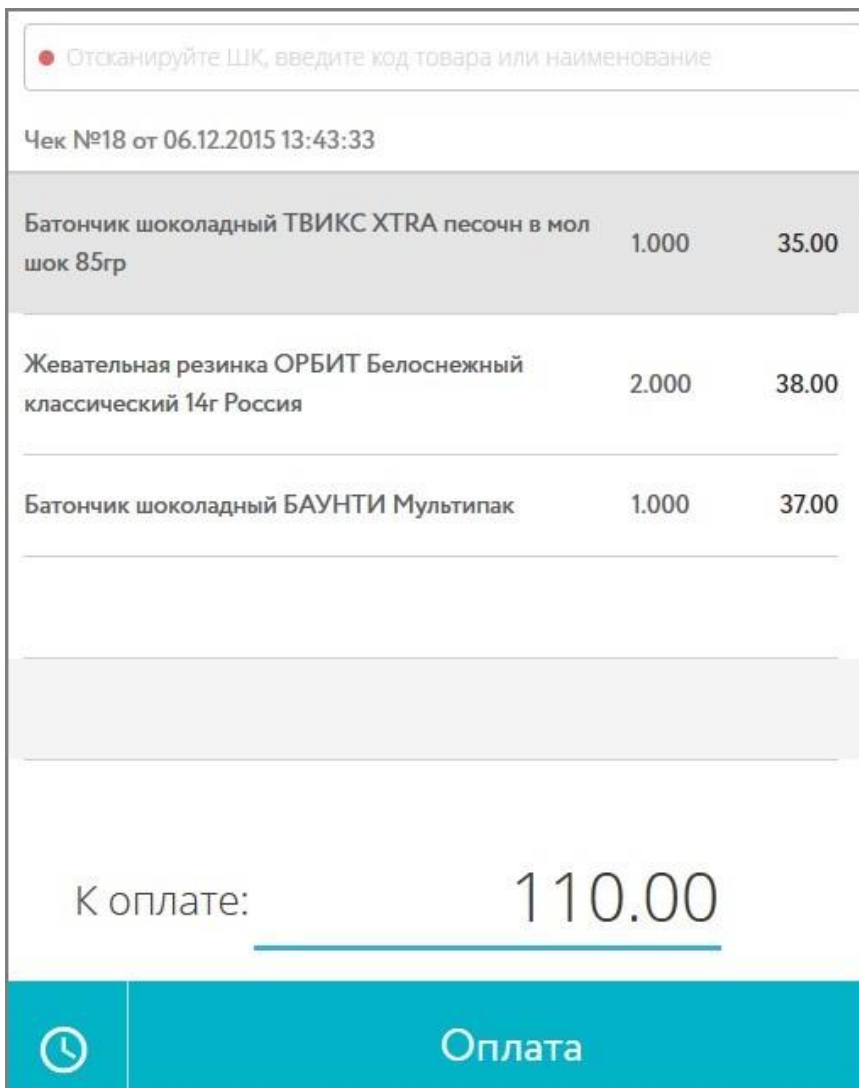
Отсканируйте ШК, введите код товара или наименование

Чек №18 от 06.12.2015 13:43:33

| | | |
|---|---|---|
| Батончик шоколадный ТВИКС XTRA песочн в мол шок 85гр | 1.000 | 35.00 |
| Жевательная резинка ОРБИТ Белоснежный классический 14г Россия | 2.000 | 38.00 |
| Батончик шоколадный БАУНТИ Мультипак | 1.000 | 37.00 |

К оплате: 110.00

Оплата